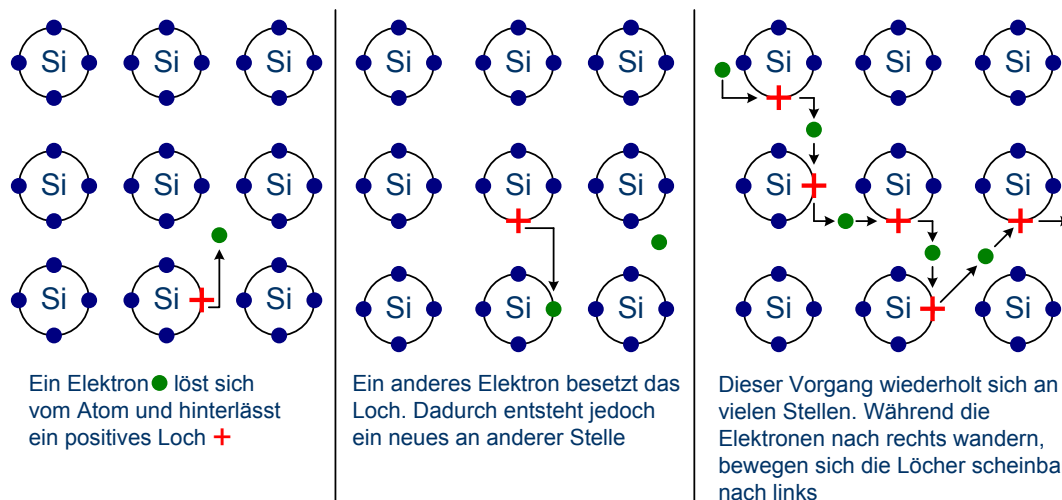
Si Si Si
Si Si Si
Si Si + Si

Ein Elektron löst sich vom Atom und hinterlässt ein positives Loch +

Si Si Si
Si Si + Si
Si Si Si

Ein anderes Elektron besetzt das Loch. Dadurch entsteht jedoch ein neues an anderer Stelle

Si + Si Si
Si + Si + Si +
Si Si + Si

Dieser Vorgang wiederholt sich an vielen Stellen. Während die Elektronen nach rechts wandern, bewegen sich die Löcher scheinba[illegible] nach links